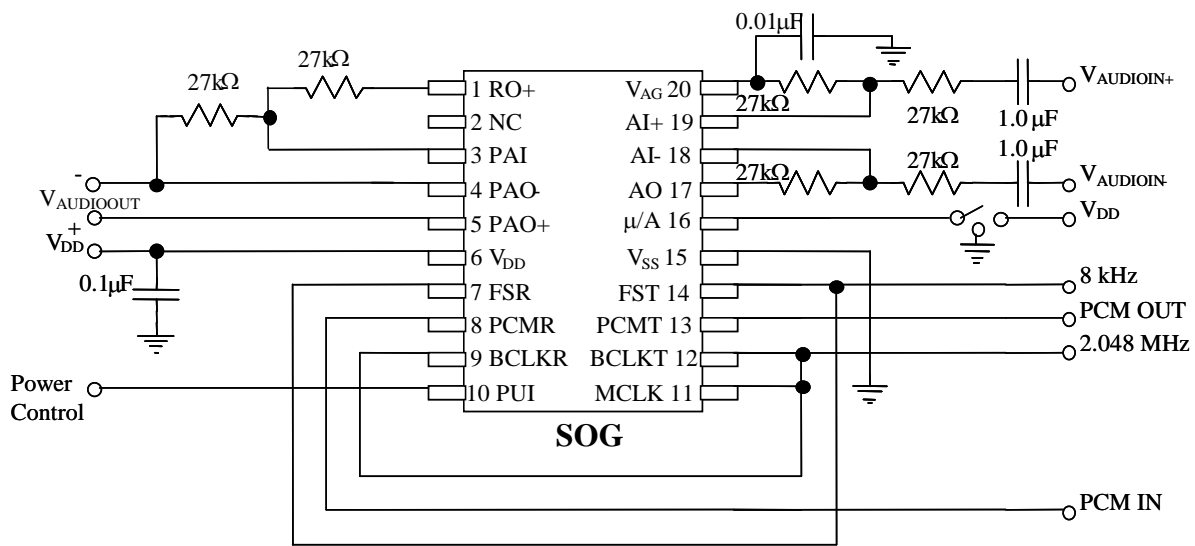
0.01μF

27kΩ

27kΩ

1 RO+
2 NC
3 PAI
4 PAO-
5 PAO+
6 $V_{DD}$
7 FSR
8 PCMR
9 BCLKR
10 PUI

$V_{AG}$ 20
AI+ 19
AI- 18
AO 17
μ/A 16
$V_{SS}$ 15
FST 14
PCMT 13
BCLKT 12
MCLK 11

SOG

27kΩ
27kΩ
1.0 μF
$V_{AUDIOIN+}$
27kΩ
27kΩ
1.0 μF
$V_{AUDIOIN-}$
$V_{DD}$
8 kHz
PCM OUT
2.048 MHz
PCM IN

-
$V_{AUDIOOUT}$
+
$V_{DD}$
0.1μF

Power
Control